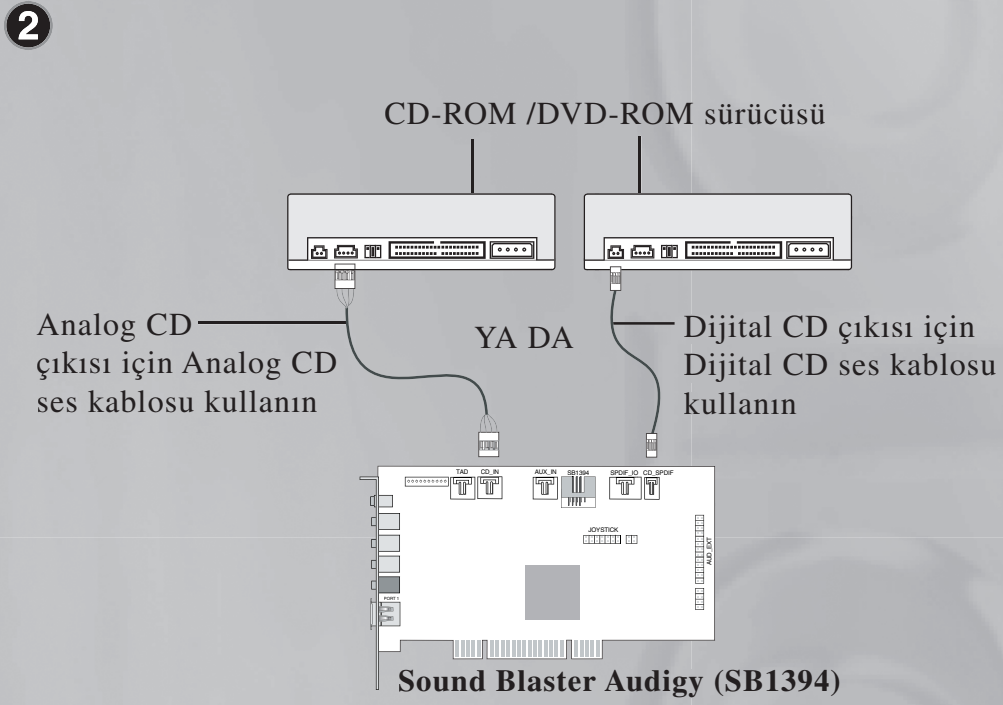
2

CD-ROM /DVD-ROM sürücüsü

Analog CD çıkısı için Analog CD ses kablosu kullanın

YA DA

Dijital CD çıkısı için Dijital CD ses kablosu kullanın

TAD CD_IN AUX_IN SB1394 SPDIF_IO CD_SPDIF

JOYSTICK

AUD_EXT

PORT 1

Sound Blaster Audigy (SB1394)